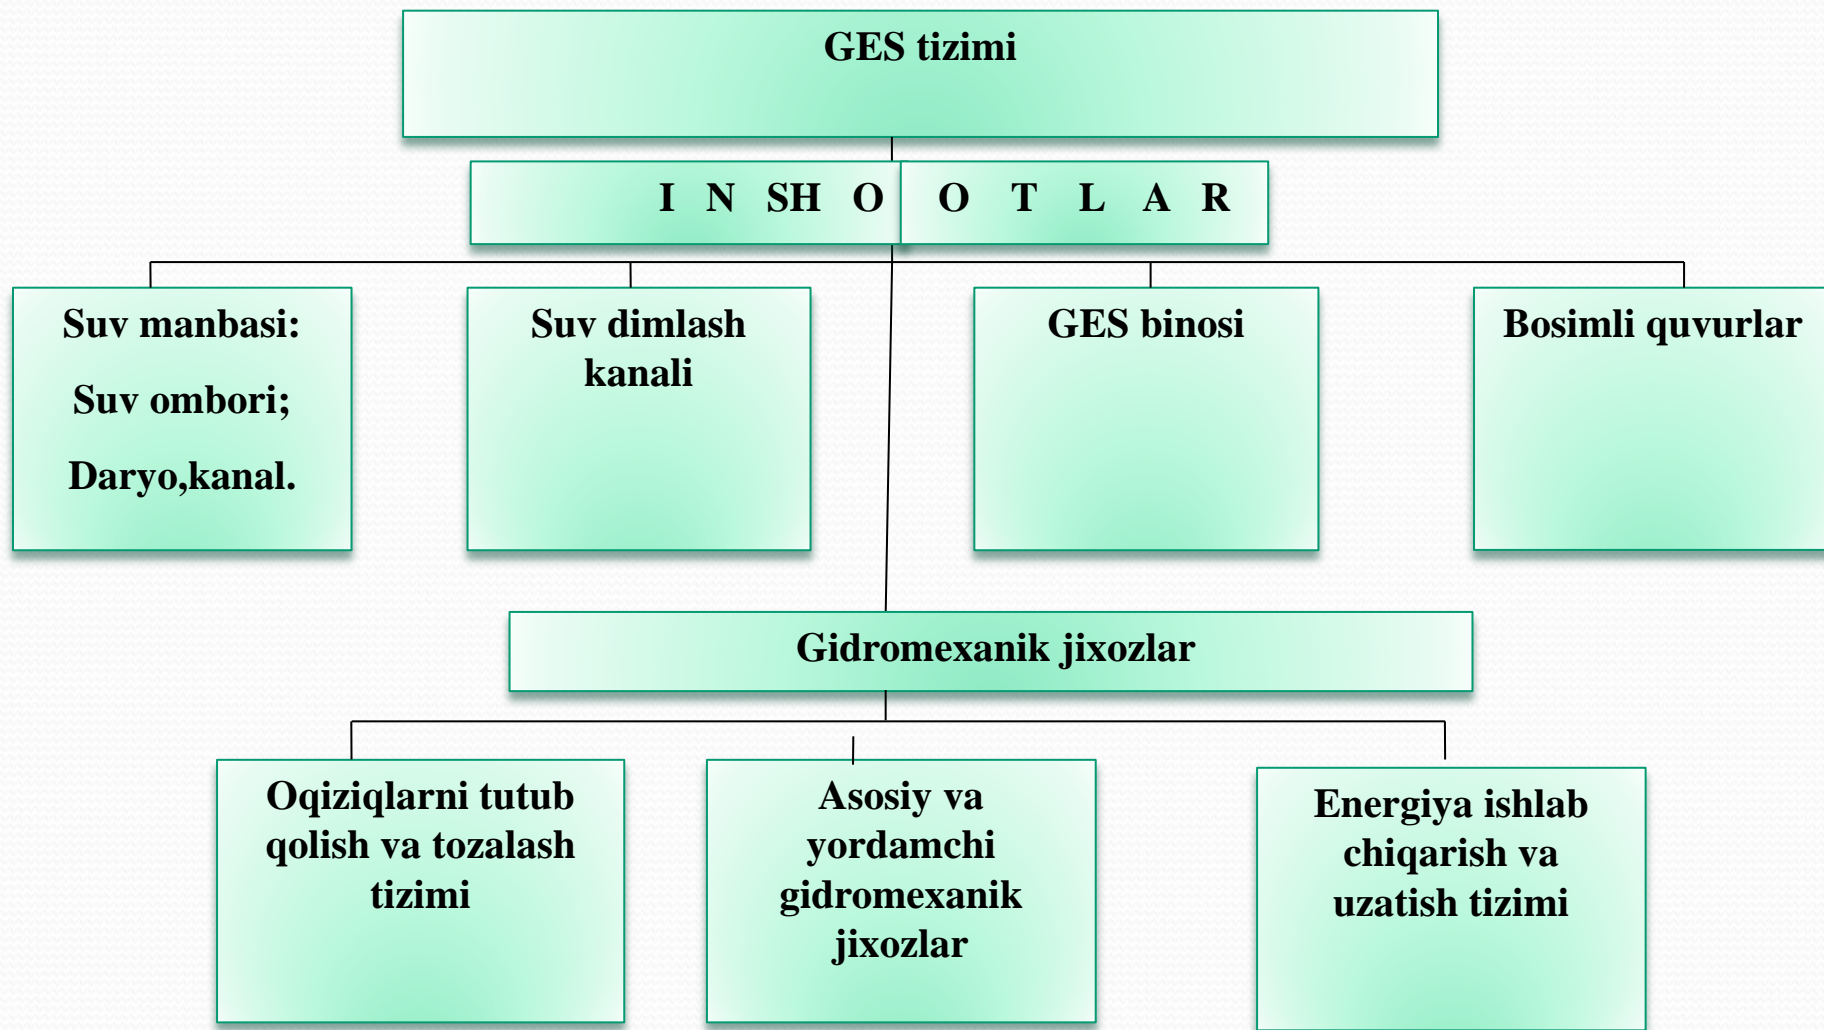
GES tizimi

I N SH O O T L A R

Suv manbasi:

Suv ombori;

Daryo,kanal.

Suv dimlash kanali

GES binosi

Bosimli quvurlar

Gidromexanik jixozlar

Oqiziqlarni tutub qolish va tozalash tizimi

Asosiy va yordamchi gidromexanik jixozlar

Energiya ishlab chiqarish va uzatish tizimi